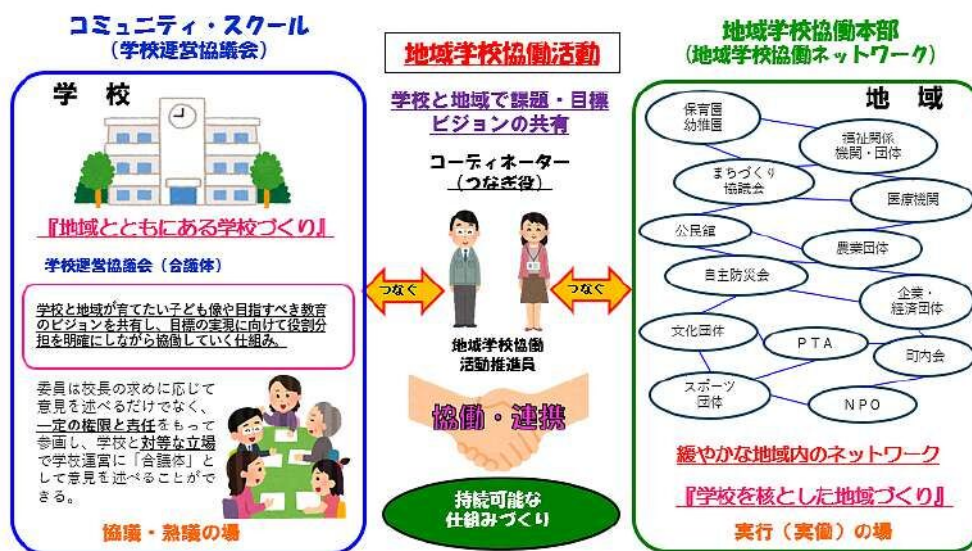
コミュニティ・スクール
（学校運営協議会）

学　校

『地域とともにある学校づくり』

学校運営協議会（合議体）

学校と地域が育てたい子ども像や目指すべき教育のビジョンを共有し、目標の実現に向けて役割分担を明確にしながら協働していく仕組み。

委員は校長の求めに応じて意見を述べるだけでなく、一定の権限と責任をもって参画し、学校と対等な立場で学校運営に「合議体」として意見を述べることができる。

協議・熟議の場

地域学校協働活動

学校と地域で課題・目標ビジョンの共有

コーディネーター
（つなぎ役）

つなぐ

つなぐ

地域学校協働活動推進員

協働・連携

持続可能な仕組みづくり

地域学校協働本部
（地域学校協働ネットワーク）

地　域

保育園
幼稚園

福祉関係
機関・団体

まちづくり
協議会

医療機関

公民館

農業団体

自主防災会

企業・
経済団体

文化団体

PTA

町内会

スポーツ
団体

NPO

緩やかな地域内のネットワーク

『学校を核とした地域づくり』

実行（実働）の場